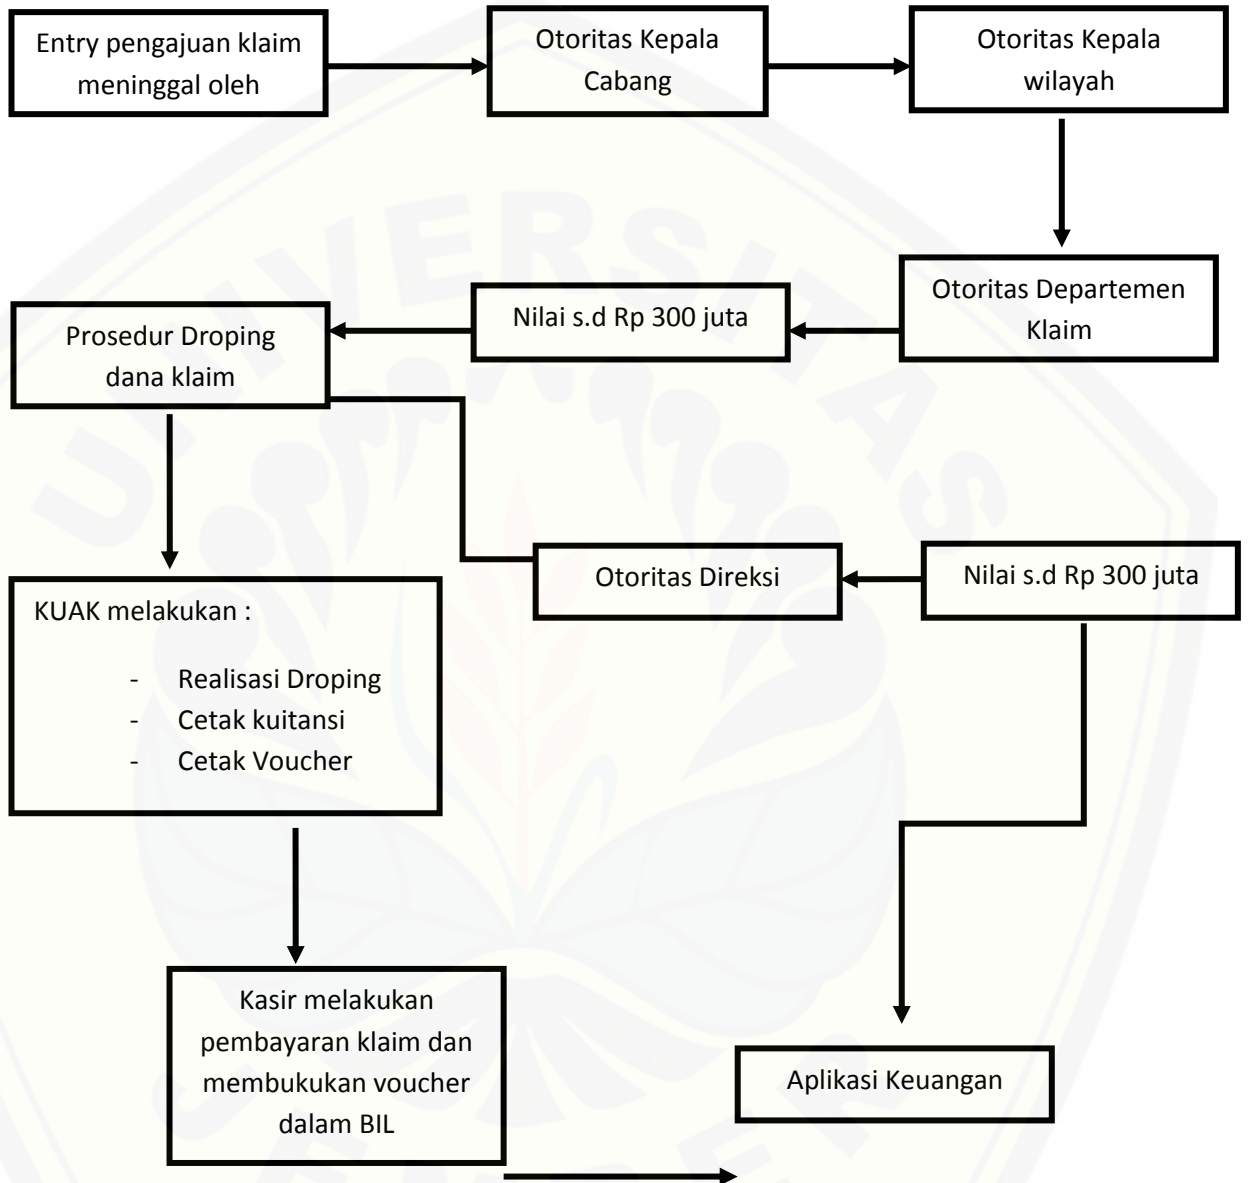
Entry pengajuan klaim meninggal oleh

Otoritas Kepala Cabang

Otoritas Kepala wilayah

Otoritas Departemen Klaim

Nilai s.d Rp 300 juta

Prosedur Droping dana klaim

Otoritas Direksi

Nilai s.d Rp 300 juta

KUAK melakukan :

- Realisasi Droping
- Cetak kuitansi
- Cetak Voucher

Kasir melakukan pembayaran klaim dan membukukan voucher dalam BIL

Aplikasi Keuangan